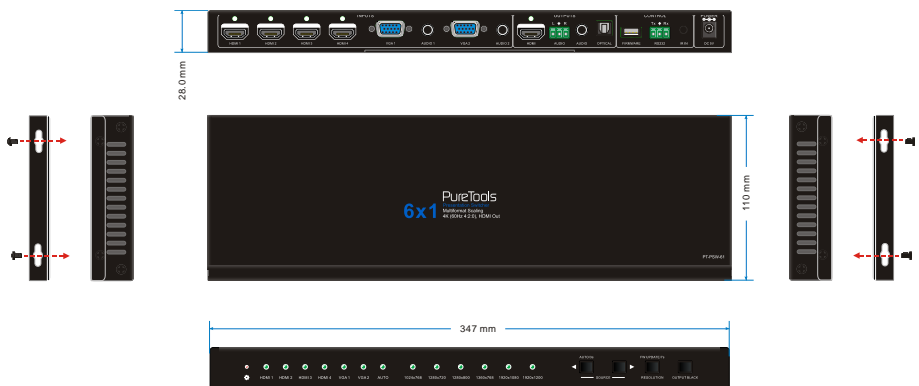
INPUTS
HDMI 1 HDMI 2 HDMI 3 HDMI 4 VGA 1 AUDIO 1 VGA 2 AUDIO 2
OUTPUTS
HDMI AUDIO AUDIO OPTICAL
CONTROL
FIRMWARE RS232 IR IN DC 5V
28.0mm
6x1
PureTools
MultiFormat Scaling
4K (60Hz 4:2:0), HDMI Out
PT-PSW-61
110 mm
347 mm
HDMI 1 HDMI 2 HDMI 3 HDMI 4 VGA 1 VGA 2 AUTO 1024x768 1280x720 1280x800 1360x768 1920x1080 1920x1200
SOURCE
RESOLUTION OUTPUT BLACK